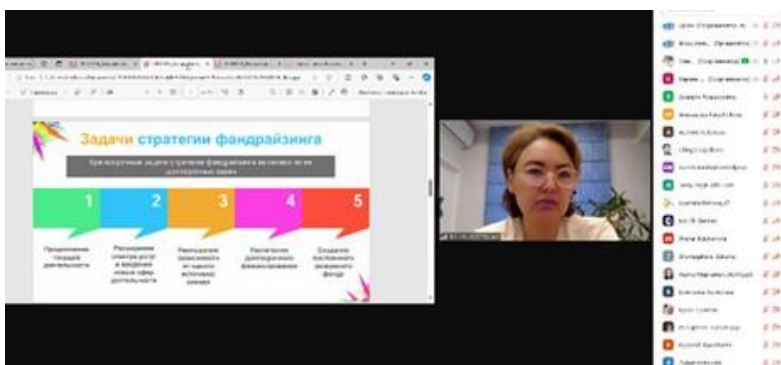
Задачи стратегии фандрайзинга

Краткосрочные задачи стратегии фандрайзинга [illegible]

1

Продолжение текущей деятельности

2

Расширение спектра услуг и введение новых сфер деятельности

3

Уменьшение зависимости от одного источника доходов

4

Увеличение долгосрочного финансирования

5

Создание постоянного резервного фонда